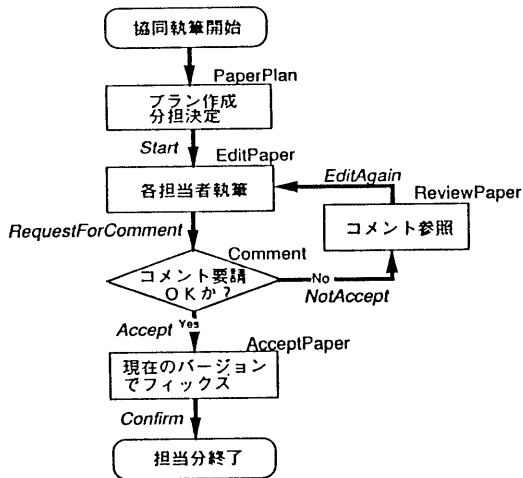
協同執筆開始

PaperPlan

プラン作成
分担決定

Start

EditPaper

各担当者執筆

EditAgain

ReviewPaper

コメント参照

RequestForComment

Comment

コメント要請
OKか？

No

NotAccept

Accept

Yes

AcceptPaper

現在のバージョン
でフィックス

Confirm

担当分終了